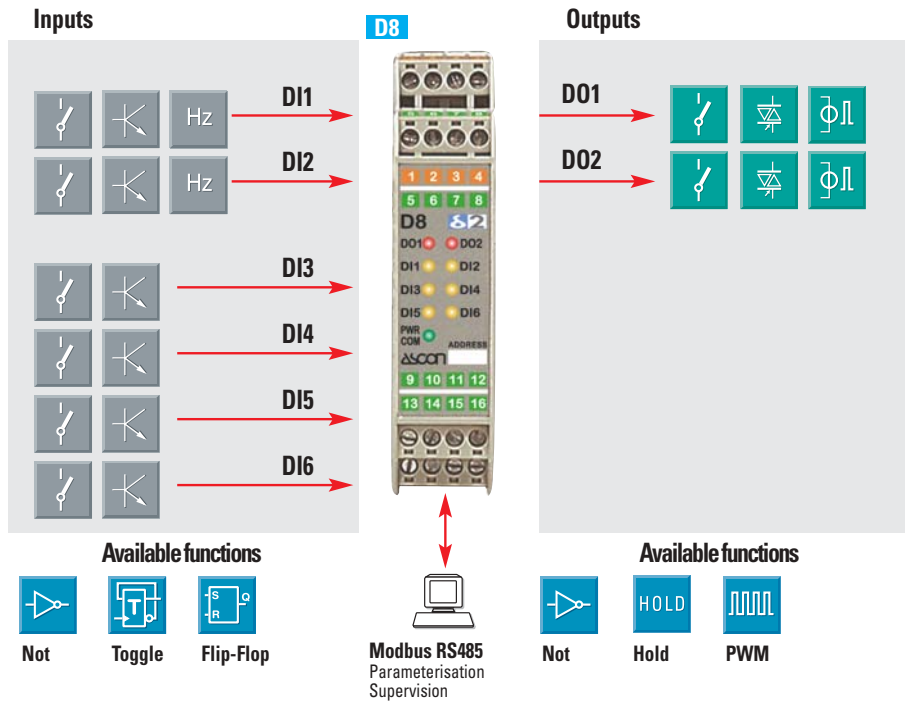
Inputs

D8

Outputs

Hz

DI1

Hz

DI2

DI3

DI4

DI5

DI6

DO1

DO2

1 2 3 4
5 6 7 8
D8
DO1 DO2
DI1 DI2
DI3 DI4
DI5 DI6
PWR COM
ADDRESS
ascon
9 10 11 12
13 14 15 16

Available functions

T

S Q
R

Not Toggle Flip-Flop

Modbus RS485
Parameterisation
Supervision

Available functions

HOLD

Not Hold PWM